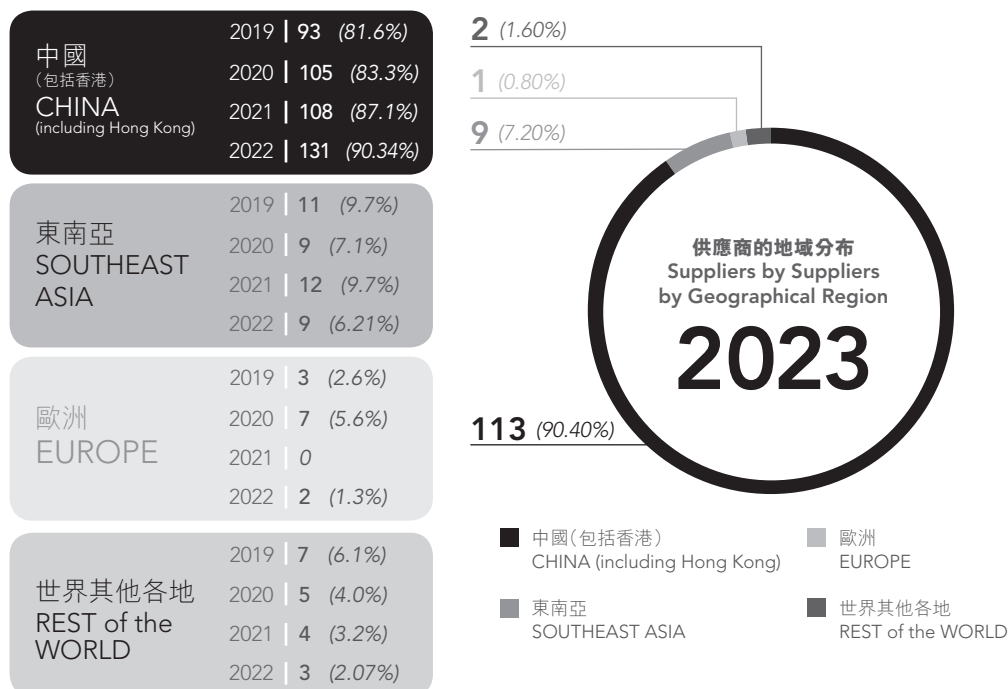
中國
（包括香港）
CHINA
(including Hong Kong)

2019 | 93 (81.6%)
2020 | 105 (83.3%)
2021 | 108 (87.1%)
2022 | 131 (90.34%)

東南亞
SOUTHEAST ASIA

2019 | 11 (9.7%)
2020 | 9 (7.1%)
2021 | 12 (9.7%)
2022 | 9 (6.21%)

歐洲
EUROPE

2019 | 3 (2.6%)
2020 | 7 (5.6%)
2021 | 0
2022 | 2 (1.3%)

世界其他各地
REST of the WORLD

2019 | 7 (6.1%)
2020 | 5 (4.0%)
2021 | 4 (3.2%)
2022 | 3 (2.07%)

2 (1.60%)
1 (0.80%)
9 (7.20%)

供應商的地域分布
Suppliers by Suppliers by Geographical Region
2023

113 (90.40%)

中國（包括香港）
CHINA (including Hong Kong)

歐洲
EUROPE

東南亞
SOUTHEAST ASIA

世界其他各地
REST of the WORLD